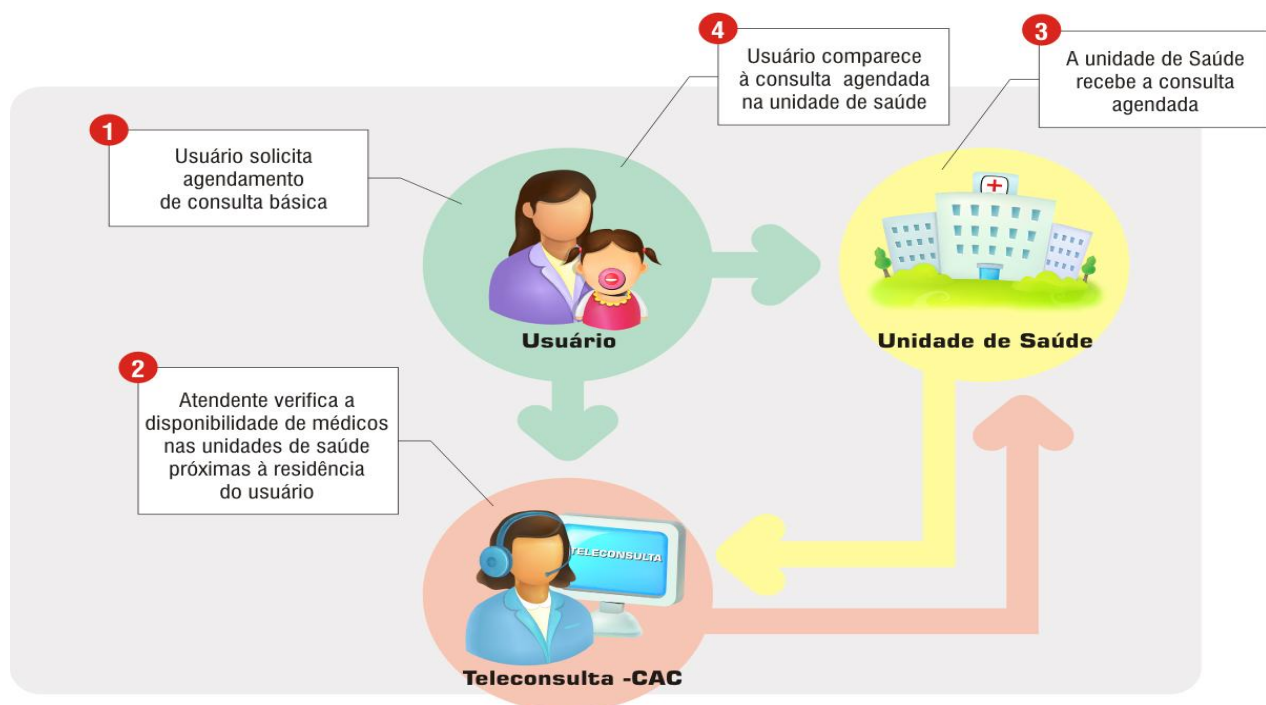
4
Usuário comparece à consulta agendada na unidade de saúde

3
A unidade de Saúde recebe a consulta agendada

1
Usuário solicita agendamento de consulta básica

Usuário

Unidade de Saúde

2
Atendente verifica a disponibilidade de médicos nas unidades de saúde próximas à residência do usuário

TELECONSULTA

Teleconsulta -CAC